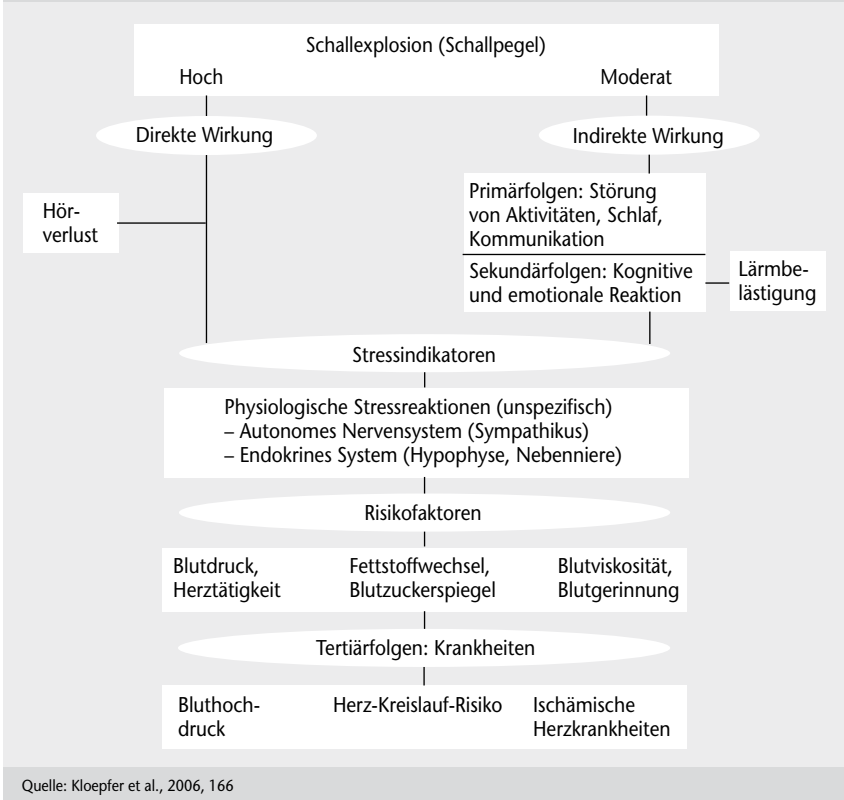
Schallexplosion (Schallpegel)

Hoch

Moderat

Direkte Wirkung

Indirekte Wirkung

Hörverlust

Primärfolgen: Störung von Aktivitäten, Schlaf, Kommunikation

Sekundärfolgen: Kognitive und emotionale Reaktion

Lärmbelästigung

Stressindikatoren

Physiologische Stressreaktionen (unspezifisch)
– Autonomes Nervensystem (Sympathikus)
– Endokrines System (Hypophyse, Nebenniere)

Risikofaktoren

Blutdruck, Herztätigkeit

Fettstoffwechsel, Blutzuckerspiegel

Blutviskosität, Blutgerinnung

Tertiärfolgen: Krankheiten

Bluthochdruck

Herz-Kreislauf-Risiko

Ischämische Herzkrankheiten

Quelle: Kloepfer et al., 2006, 166